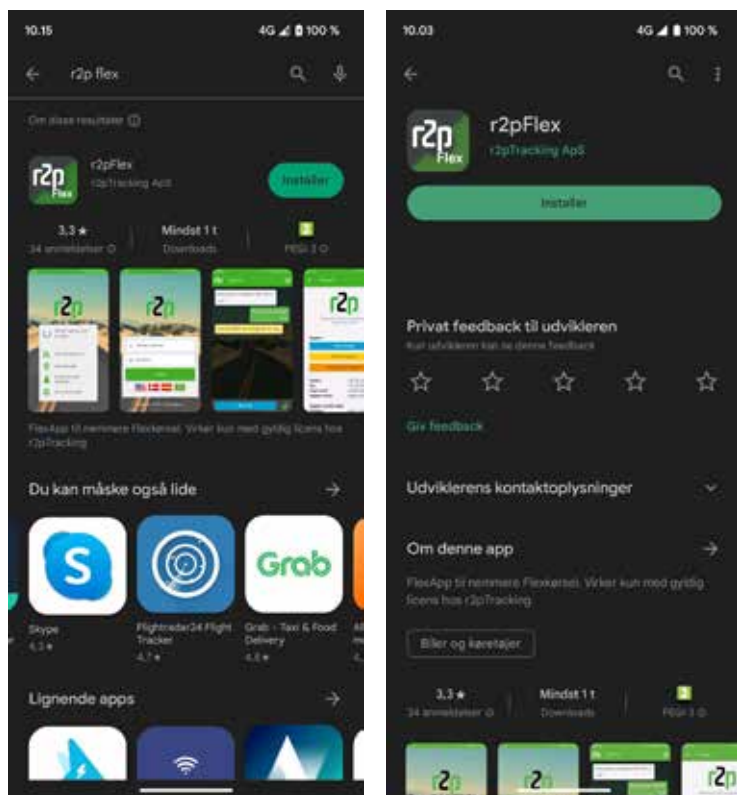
10.15
4G 100 %
r2p flex
Om disse resultater
r2p Flex
r2pFlex
r2pTracking ApS
Installer
3,3 ★
34 anmeldelser
Mindst 1 t
Downloads
3
PEGI 3
r2p
r2p
r2p
FlexApp til nemmere Flexkørsel. Virker kun med gyldig licens hos r2pTracking
Du kan måske også lide
Skype
4,3 ★
Flightradar24 Flight Tracker
4,7 ★
Grab
Grab - Taxi & Food Delivery
4,8 ★
Lignende apps

10.03
4G 100 %
r2p Flex
r2pFlex
r2pTracking ApS
Installer
Privat feedback til udvikleren
Kun udvikleren kan se denne feedback
Giv feedback
Udviklerens kontaktoplysninger
Om denne app
FlexApp til nemmere Flexkørsel. Virker kun med gyldig licens hos r2pTracking
Biler og køretøjer
3,3 ★
34 anmeldelser
Mindst 1 t
Downloads
3
PEGI 3
r2p
r2p
r2p